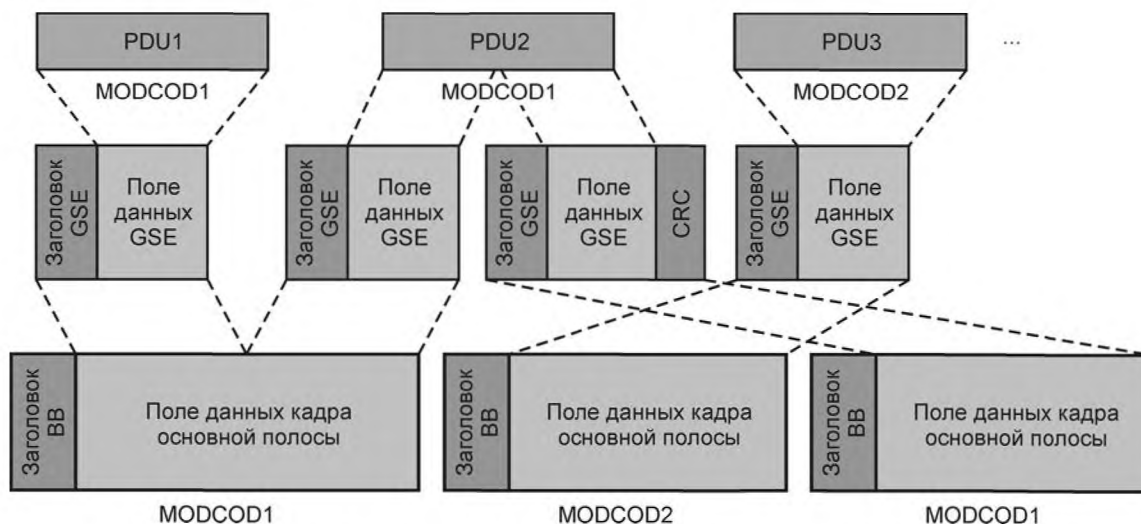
PDU1
MODCOD1
PDU2
MODCOD1
PDU3
MODCOD2
...

Заголовок GSE
Поле данных GSE

Заголовок GSE
Поле данных GSE

Заголовок GSE
Поле данных GSE
CRC

Заголовок GSE
Поле данных GSE

Заголовок BB
Поле данных кадра основной полосы
MODCOD1

Заголовок BB
Поле данных кадра основной полосы
MODCOD2

Заголовок BB
Поле данных кадра основной полосы
MODCOD1